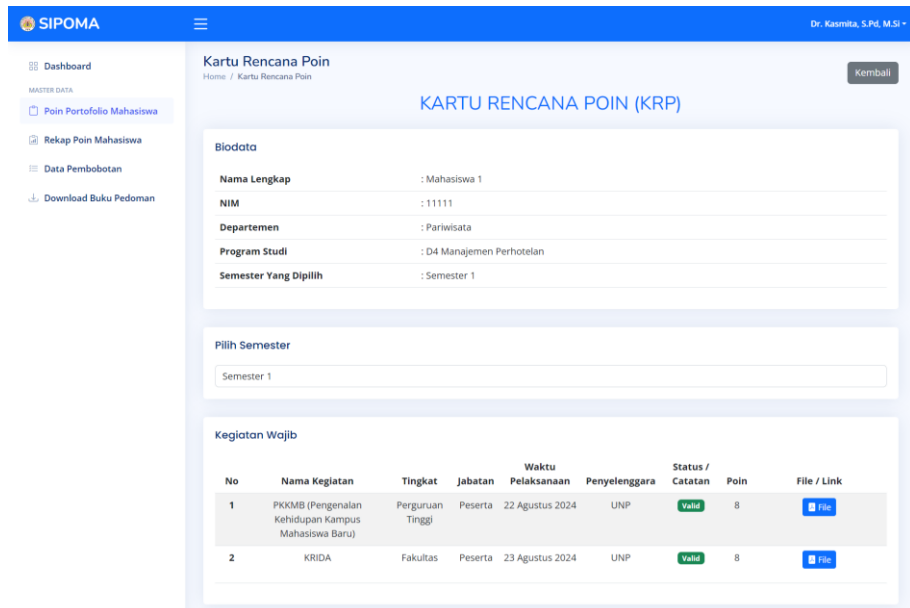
SIPOMA

Dr. Kasmita, S.Pd, M.Si

Dashboard

MASTER DATA

Poin Portofolio Mahasiswa

Rekap Poin Mahasiswa

Data Pembobotan

Download Buku Pedoman

Kartu Rencana Poin

Home / Kartu Rencana Poin

Kembali

KARTU RENCANA POIN (KRP)

Biodata

| Nama Lengkap | : Mahasiswa 1 |
|---|---|
| NIM | : 11111 |
| Departemen | : Pariwisata |
| Program Studi | : D4 Manajemen Perhotelan |
| Semester Yang Dipilih | : Semester 1 |

Pilih Semester

Semester 1

Kegiatan Wajib

| No | Nama Kegiatan | Tingkat | Jabatan | Waktu Pelaksanaan | Penyelenggara | Status / Catatan | Poin | File / Link |
|---|---|---|---|---|---|---|---|---|
| 1 | PKKMB (Pengenalan Kehidupan Kampus Mahasiswa Baru) | Perguruan Tinggi | Peserta | 22 Agustus 2024 | UNP | Valid | 8 | File |
| 2 | KRIDA | Fakultas | Peserta | 23 Agustus 2024 | UNP | Valid | 8 | File |